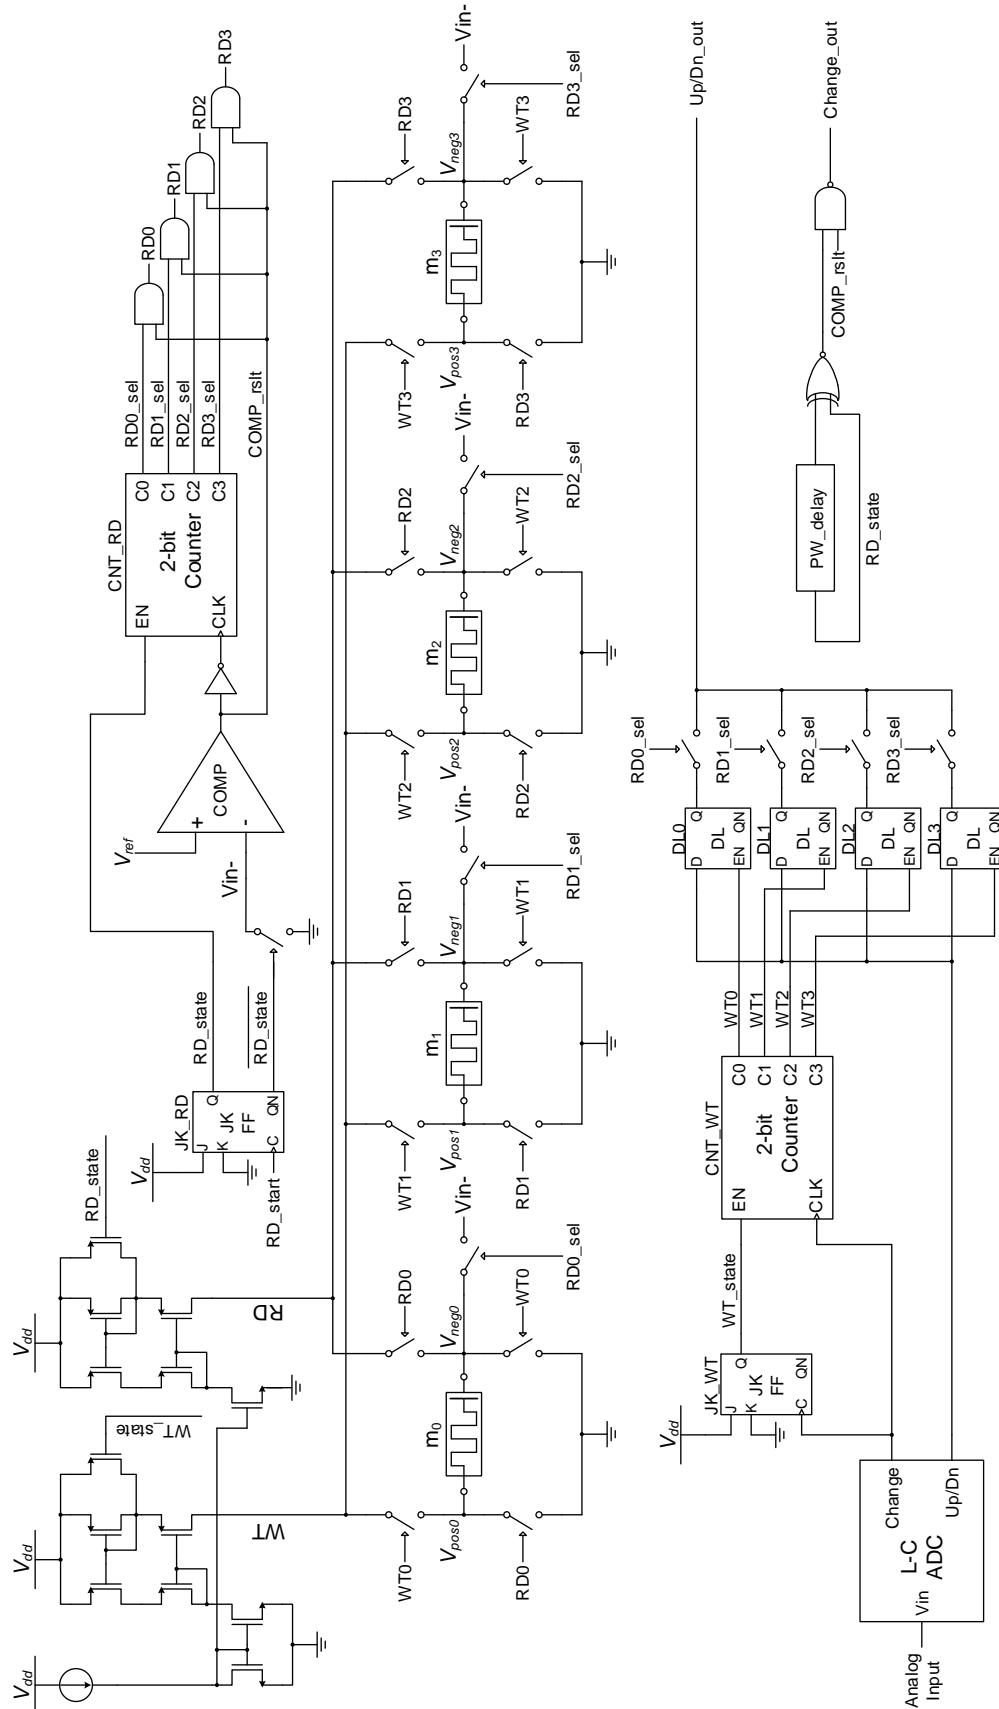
$V_{dd}$
$V_{dd}$
$\overline{WT\_state}$
WT
$V_{dd}$
RD_state
RD
$V_{dd}$
JK_RD
J
K
C
JK
FF
Q
QN
RD_start
RD_state
$\overline{RD\_state}$
Vin-
$V_{ref}$
+
-
COMP
CNT_RD
EN
CLK
2-bit
Counter
C0
C1
C2
C3
RD0_sel
RD1_sel
RD2_sel
RD3_sel
COMP_rslt
RD0
RD1
RD2
RD3
WT0
$V_{pos0}$
RD0
$m_0$
RD0
$V_{neg0}$
WT0
Vin-
RD0_sel
WT1
$V_{pos1}$
RD1
$m_1$
RD1
$V_{neg1}$
WT1
Vin-
RD1_sel
WT2
$V_{pos2}$
RD2
$m_2$
RD2
$V_{neg2}$
WT2
Vin-
RD2_sel
WT3
$V_{pos3}$
RD3
$m_3$
RD3
$V_{neg3}$
WT3
Vin-
RD3_sel
Analog Input
Vin
L-C
ADC
Change
Up/Dn
$V_{dd}$
JK_WT
J
K
C
JK
FF
Q
QN
WT_state
CNT_WT
EN
CLK
2-bit
Counter
C0
C1
C2
C3
WT0
WT1
WT2
WT3
DL0
DL1
DL2
DL3
D
EN
DL
Q
QN
D
EN
DL
Q
QN
D
EN
DL
Q
QN
D
EN
DL
Q
QN
RD0_sel
RD1_sel
RD2_sel
RD3_sel
Up/Dn_out
PW_delay
RD_state
COMP_rslt
Change_out